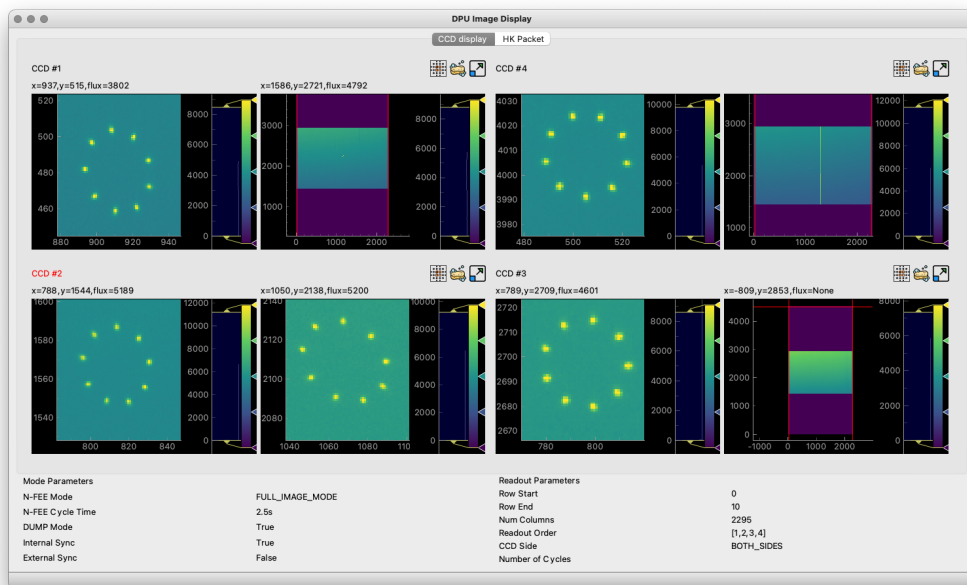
DPU Image Display

CCD display | HK Packet

CCD #1

x=937,y=515,flux=3802

520
500
480
460
880 900 920 940

8000
6000
4000
2000
0

x=1586,y=2721,flux=4792

3000
2000
1000
0 1000 2000

8000
6000
4000
2000
0

CCD #4

4030
4020
4010
4000
3990
3980
480 500 520

10000
8000
6000
4000
2000
0

3000
2000
1000
0 1000 2000

12000
10000
8000
6000
4000
2000
0

CCD #2

x=788,y=1544,flux=5189

1600
1580
1560
1540
800 820 840

12000
10000
8000
6000
4000
2000
0

x=1050,y=2138,flux=5200

2140
2120
2100
2080
1040 1060 1080 110

10000
8000
6000
4000
2000
0

CCD #3

x=789,y=2709,flux=4601

2720
2710
2700
2690
2680
2670
780 800 820

8000
6000
4000
2000
0

x=-809,y=2853,flux=None

4000
3000
2000
1000
0
-1000 0 1000 2000

8000
6000
4000
2000
0

Mode Parameters

N-FEE Mode | FULL_IMAGE_MODE
N-FEE Cycle Time | 2.5s
DUMP Mode | True
Internal Sync | True
External Sync | False

Readout Parameters

Row Start | 0
Row End | 10
Num Columns | 2295
Readout Order | [1,2,3,4]
CCD Side | BOTH_SIDES
Number of Cycles